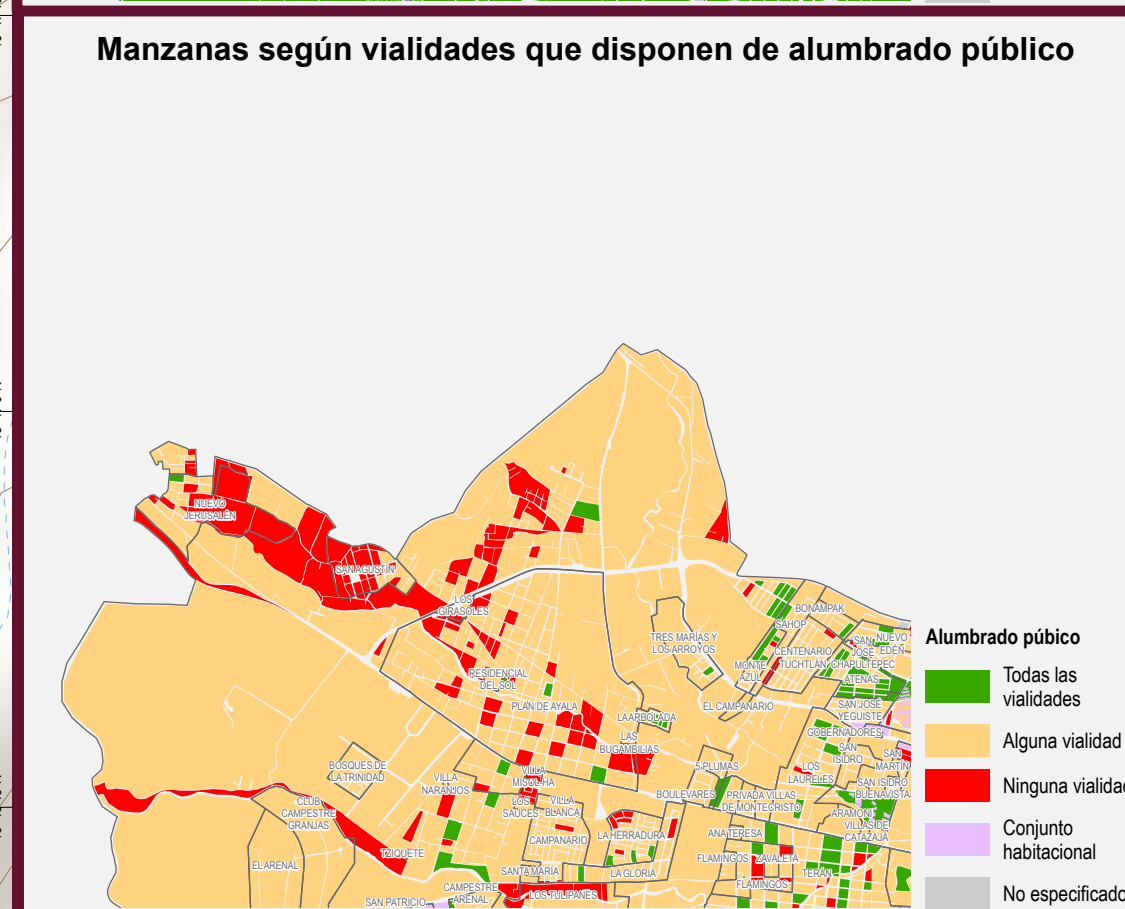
Manzanas según vialidades que disponen de alumbrado público

NUEVO JERUSALÉN
SAN AGUSTÍN
LOS GIRASOLES
RESIDENCIAL DEL SOL
PLAN DE AYALA
TRES MARÍAS Y LOS ARROYOS
BONAMPAK
SAHOP
SAN JOSÉ
NUEVO EDÉN
MONTE AZUL
CENTENARIO
TUCHTLAN
CHAPULTEPEC
ATENAS
EL CAMPANARIO
LA ARBOLADA
LAS BUGAMBILIAS
SAN JOSÉ YEGUISTE
GOBERNADORES
SAN ISIDRO
BOSQUES DE LA TRINIDAD
VILLA NARANJOS
VILLA MISOL-HA
LOS SAUCES
VILLA BLANCA
5 PLUMAS
LOS LAURELES
SAN ISIDRO BUENAVISTA
SAN MARTÍN
BOULEVARES
PRIVADA VILLAS DE MONTECRISTO
ARAMONI
VILLAS DE CATAZAJÁ
CLUB CAMPESTRE
GRANJAS
CAMPANARIO
LA HERRADURA
ANA TERESA
EL ARENAL
TZIQUETE
FLAMINGOS
ZAVALETA
TERÁN
SANTA MARÍA
LA GLORIA
CAMPESTRE ARENAL
LOS TULIPANES
SAN PATRICIO

Alumbrado púbico
Todas las vialidades
Alguna vialidad
Ninguna vialidad
Conjunto habitacional
No especificado